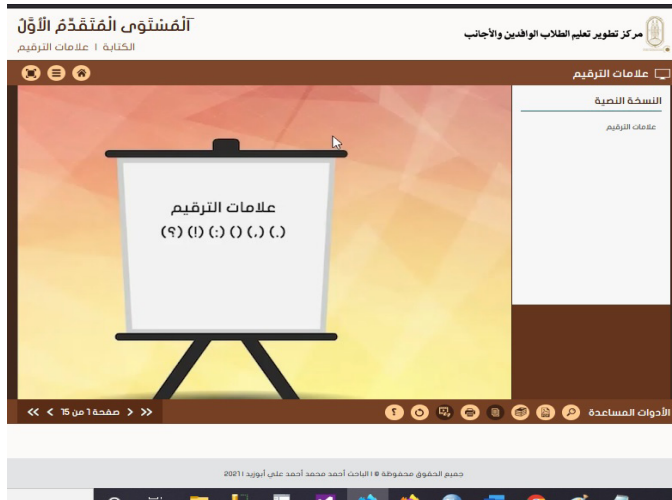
اَلْمُسْتَوى اَلْمُتَقَدِّمُ الْأَوَّلُ
الكتابة | علامات الترقيم

مركز تطوير تعليم الطلاب الوافدين والأجانب

علامات الترقيم

النسخة النصية
علامات الترقيم

علامات الترقيم
(؟) (!) (:) () (،) (.)

الأدوات المساعدة

صفحة 1 من 15

جميع الحقوق محفوظة © الباحث أحمد محمد أحمد علي أبوزيد 2021